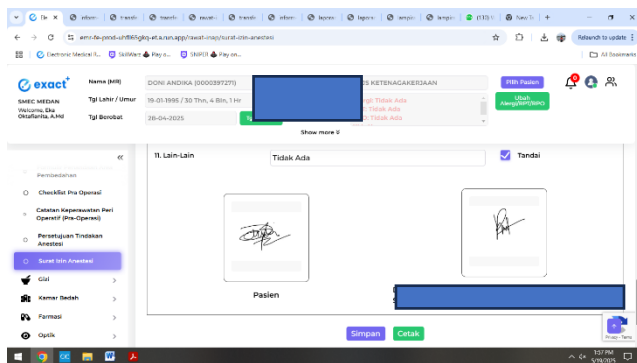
Relaunch to update

emr-fe-pend-uhf86fgkq-et.a.run.app/rawat-inap/surat-izin-anestesi

Electronic Medical R... SkillMart Pay o... SNIPER Pay on...

All Bookmarks

exact

SMEC MEDAN
Welcome, Eka Oktaflanita, A.Md

Nama (MR) DONI ANDIKA (0000397271)
Tgl Lahir / Umur 19-01-1995 / 30 Thn, 4 Bln, 1 Hr
Tgl Berobat 28-04-2025

S KETENAGAKERJAAAN

Tidak Ada
Tidak Ada
Tidak Ada

Pilih Pasien

Ubah Alergi/RPT/RPO

Show more

Pembedahan

Checklist Pra Operasi

Catatan Keperawatan Peri Operatif (Pra-Operasi)

Persetujuan Tindakan Anestesi

Surat Izin Anestesi

Gizi

Kamar Bedah

Farmasi

Optik

11. Lain-Lain

Tidak Ada

Tandai

Pasien

Simpan Cetak

1:57 PM
5/19/2025